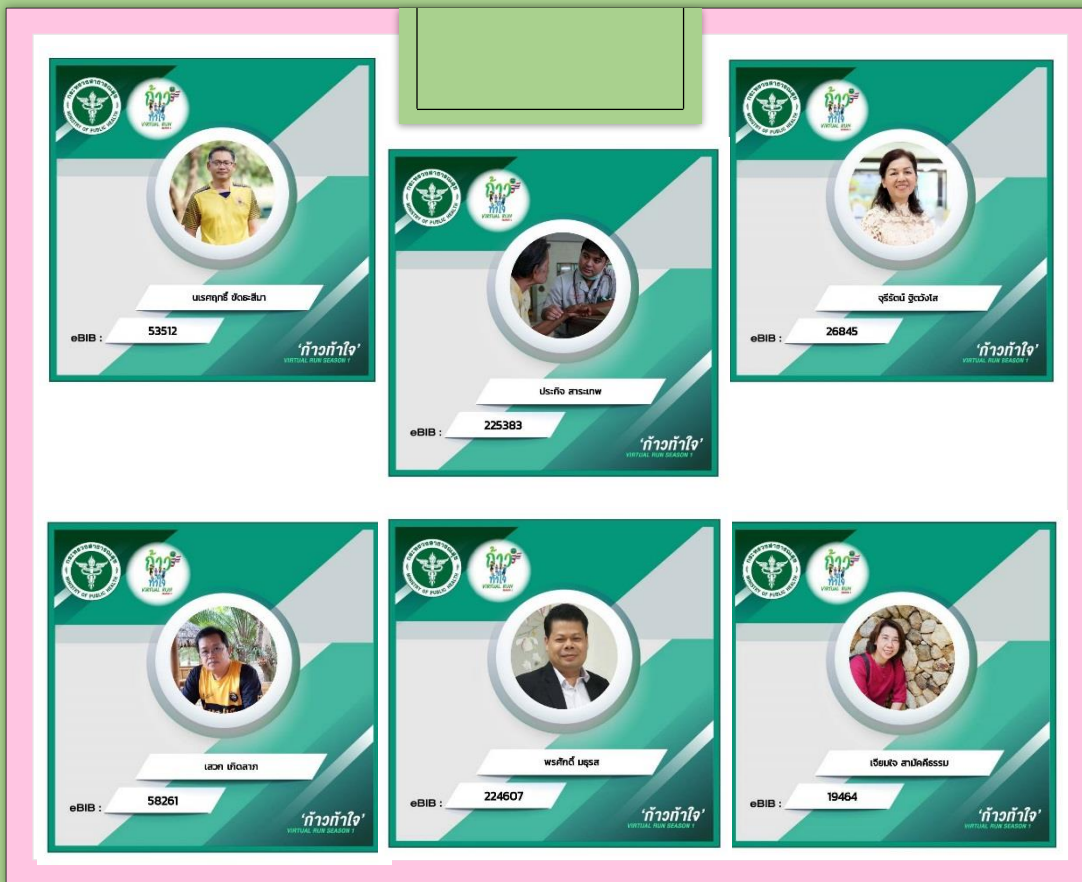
นเรศฤทธิ์ ชัดธะสีมา
eBIB : 53512
'ก้าวท้าใจ'
VIRTUAL RUN SEASON 1

ประกิจ สาระเทพ
eBIB : 225383
'ก้าวท้าใจ'
VIRTUAL RUN SEASON 1

จุรีรัตน์ ฐิตวังโส
eBIB : 26845
'ก้าวท้าใจ'
VIRTUAL RUN SEASON 1

เสวก เกิดลาภ
eBIB : 58261
'ก้าวท้าใจ'
VIRTUAL RUN SEASON 1

พรศักดิ์ มธุรส
eBIB : 224607
'ก้าวท้าใจ'
VIRTUAL RUN SEASON 1

เจียมจิต สามัคคีธรรม
eBIB : 19464
'ก้าวท้าใจ'
VIRTUAL RUN SEASON 1